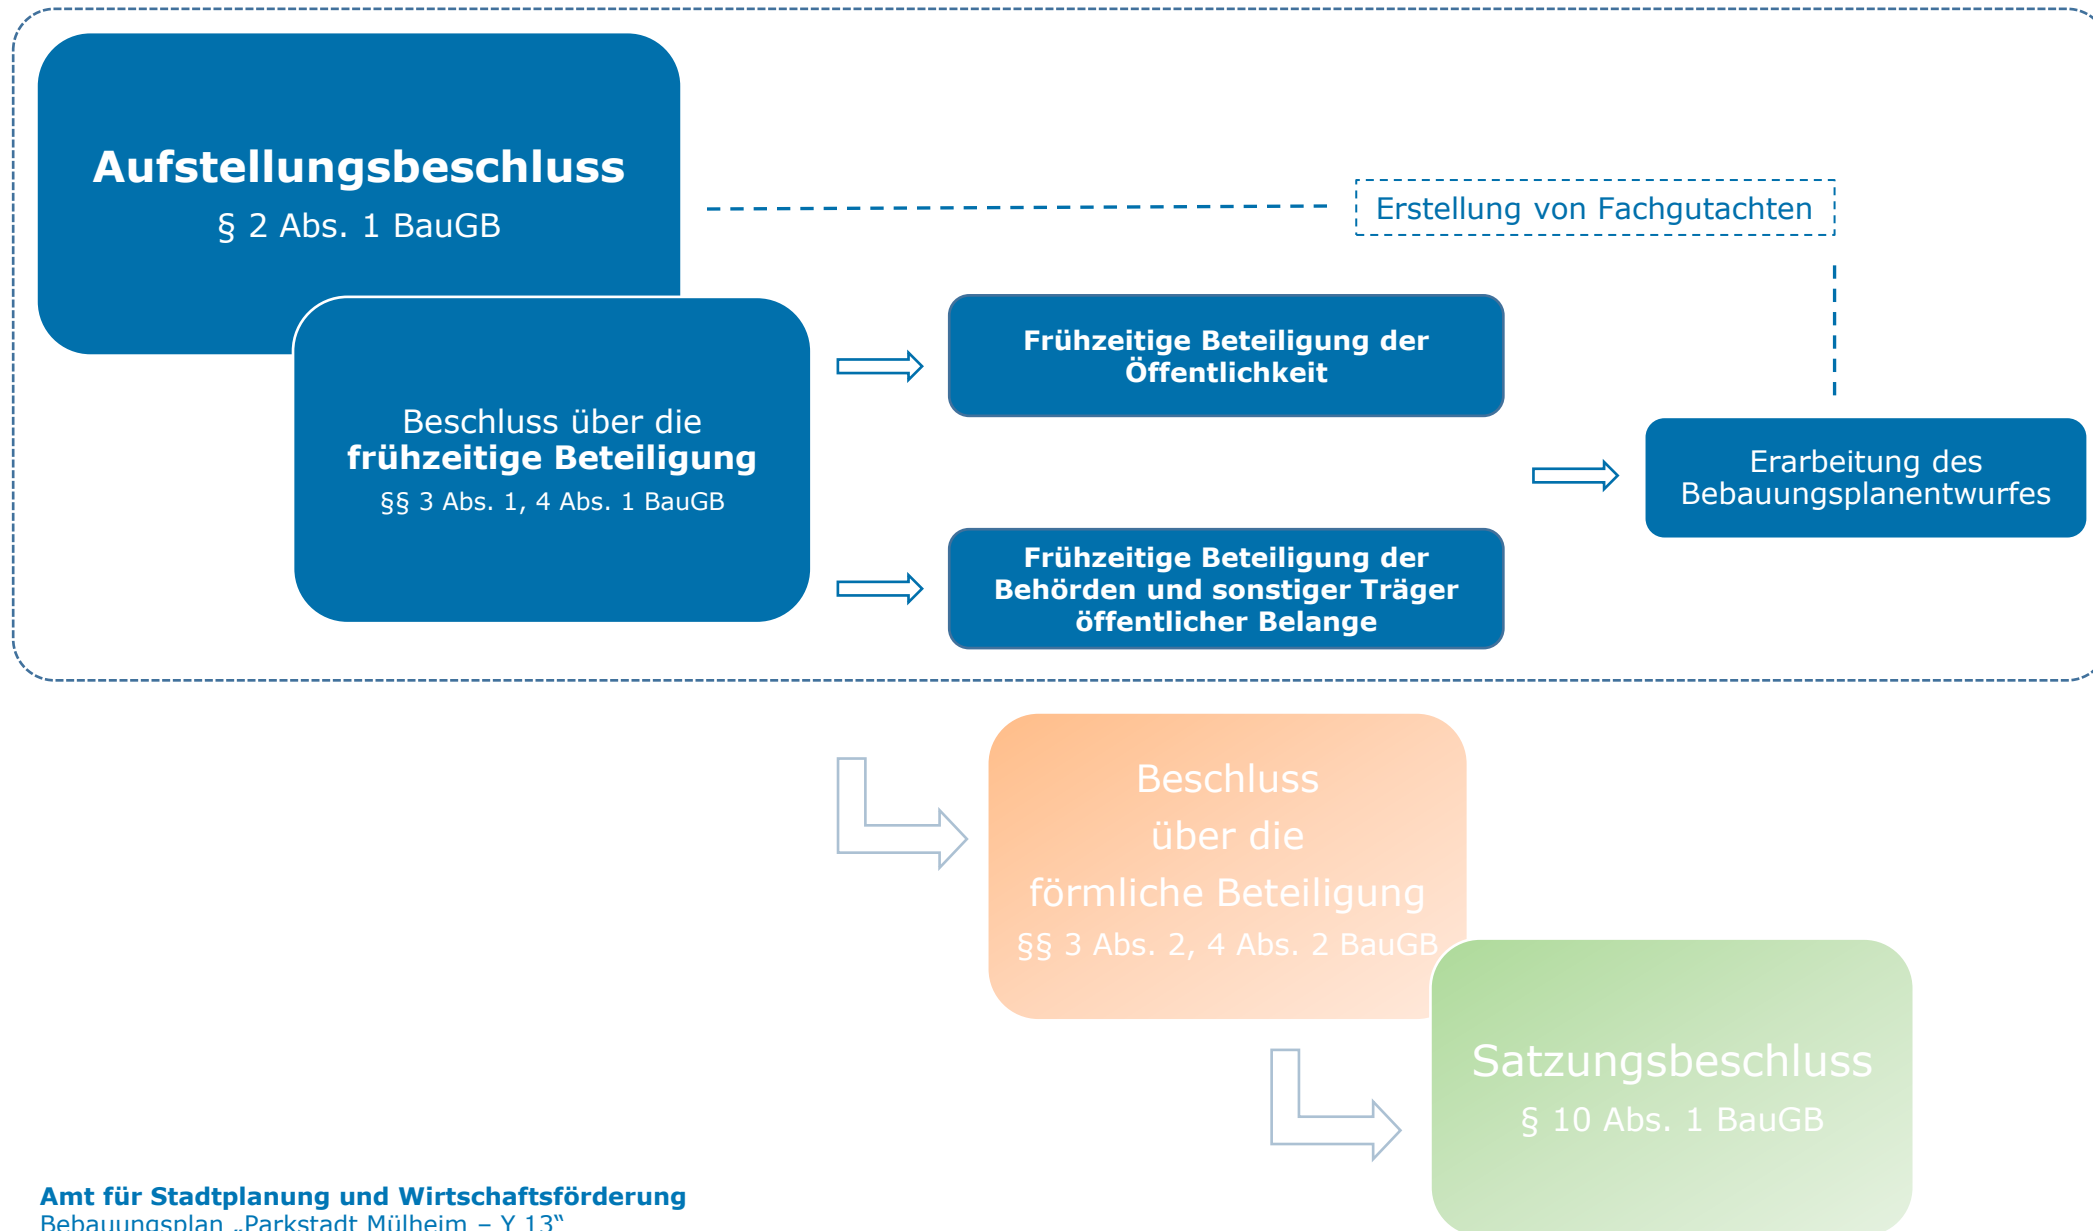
Aufstellungsbeschluss
§ 2 Abs. 1 BauGB

Erstellung von Fachgutachten

Beschluss über die
frühzeitige Beteiligung
§§ 3 Abs. 1, 4 Abs. 1 BauGB

Frühzeitige Beteiligung der Öffentlichkeit

Frühzeitige Beteiligung der Behörden und sonstiger Träger öffentlicher Belange

Erarbeitung des Bebauungsplanentwurfes

Beschluss über die förmliche Beteiligung
§§ 3 Abs. 2, 4 Abs. 2 BauGB

Satzungsbeschluss
§ 10 Abs. 1 BauGB

Amt für Stadtplanung und Wirtschaftsförderung
Bebauungsplan „Parkstadt Mülheim – Y 13“